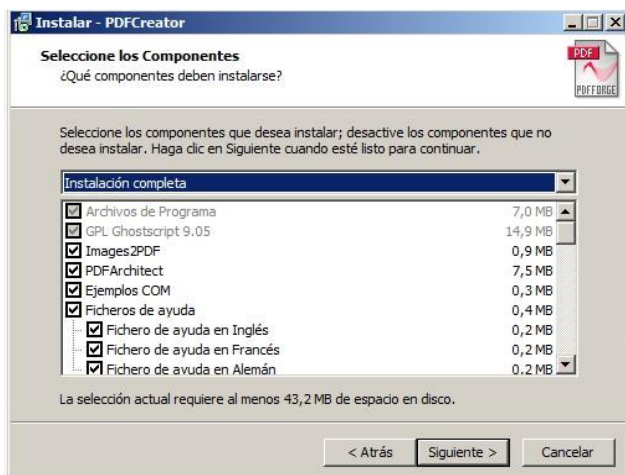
Instalar - PDFCreator

Seleccione los Componentes
¿Qué componentes deben instalarse?

PDF
PDFFORGE

Seleccione los componentes que desea instalar; desactive los componentes que no desea instalar. Haga clic en Siguiente cuando esté listo para continuar.

Instalación completa

| | |
|---|---|
| Archivos de Programa | 7,0 MB |
| GPL Ghostscript 9.05 | 14,9 MB |
| Images2PDF | 0,9 MB |
| PDFArchitect | 7,5 MB |
| Ejemplos COM | 0,3 MB |
| Ficheros de ayuda | 0,4 MB |
| Fichero de ayuda en Inglés | 0,2 MB |
| Fichero de ayuda en Francés | 0,2 MB |
| Fichero de ayuda en Alemán | 0,2 MB |

La selección actual requiere al menos 43,2 MB de espacio en disco.

< Atrás Siguiente > Cancelar